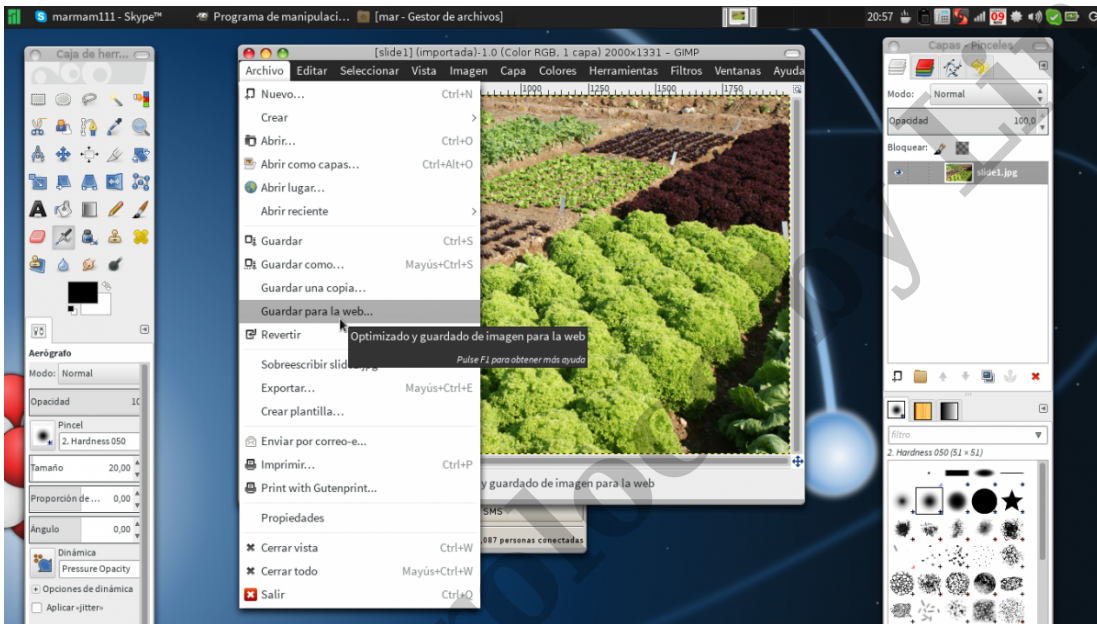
marmam111 - Skype™ Programa de manipulaci... [mar - Gestor de archivos] 20:57

Caja de herr...

[slide1] (importada)-1.0 (Color RGB, 1 capa) 2000x1331 – GIMP

Archivo Editar Seleccionar Vista Imagen Capa Colores Herramientas Filtros Ventanas Ayuda

Nuevo... Ctrl+N
Crear
Abrir... Ctrl+O
Abrir como capas... Ctrl+Alt+O
Abrir lugar...
Abrir reciente
Guardar Ctrl+S
Guardar como... Mayús+Ctrl+S
Guardar una copia...
Guardar para la web...
Revertir
Sobreescribir slid
Exportar... Mayús+Ctrl+E
Crear plantilla...
Enviar por correo-e...
Imprimir... Ctrl+P
Print with Gutenprint...
Propiedades
Cerrar vista Ctrl+W
Cerrar todo Mayús+Ctrl+W
Salir Ctrl+Q

Optimizado y guardado de imagen para la web
Pulse F1 para obtener más ayuda

y guardado de imagen para la web

SMS
087 personas conectadas

1000 1250 1500 1750

Aerógrafo
Modo: Normal
Opacidad 10
Pincel
2. Hardness 050
Tamaño 20,00
Proporción de... 0,00
Ángulo 0,00
Dinámica
Pressure Opacity
Opciones de dinámica
Aplicar «jitter»

Capas - Pinceles
Modo: Normal
Opacidad 100,0
Bloquear:
slide1.jpg
filtro
2. Hardness 050 (51 × 51)